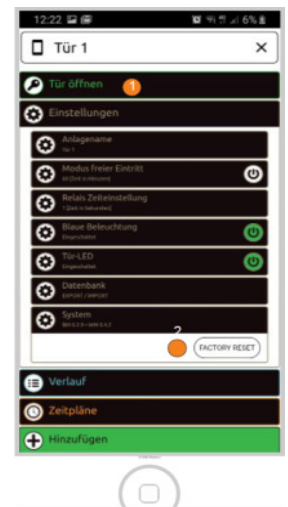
12:22 6%
Tür 1 ×
Tür öffnen 1
Einstellungen
Anlagename
Tür 1
Modus freier Eintritt
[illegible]
Relais Zeiteinstellung
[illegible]
Blaue Beleuchtung
Eingeschaltet
Tür-LED
Eingeschaltet
Datenbank
EXPORT / IMPORT
System
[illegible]
2
FACTORY RESET
Verlauf
Zeitpläne
Hinzufügen